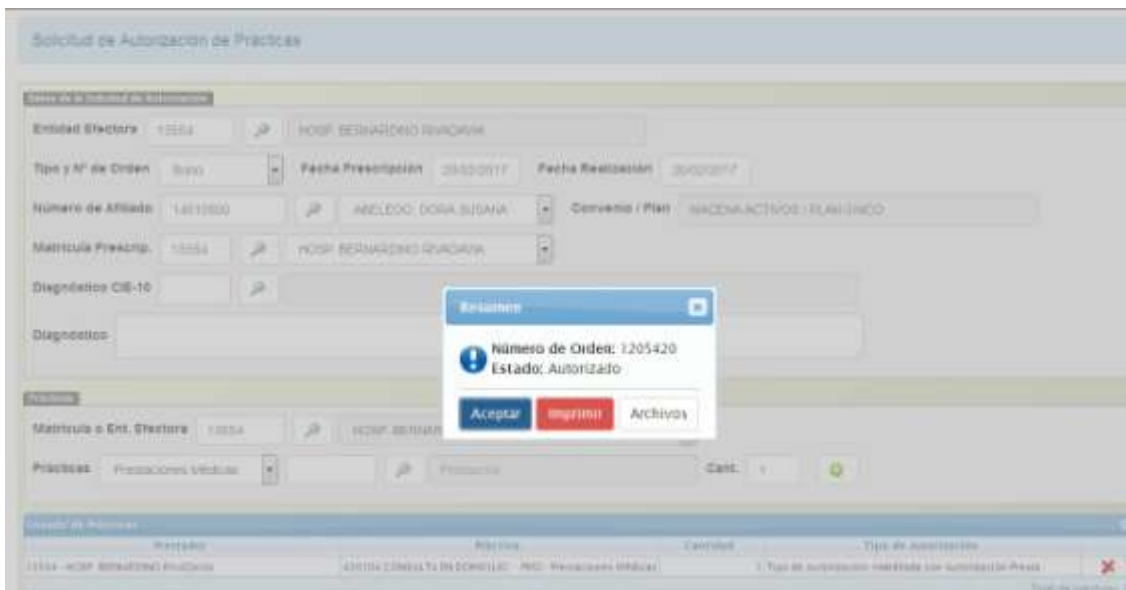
Solicitud de Autorizacion de Practicas

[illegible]

Entidad Efectora 13554 HOSP. BERNARDINO RIVADAVIA

Tipo y N° de Orden Bono Fecha Prescripción 20/02/2017 Fecha Realización 20/02/2017

Número de Afiliado 14010000 ANELDOO DORA SUSANA Convenio / Plan HACIENDA ACTIVOS - PLAN UNICO

Matricula Prescrip. 13554 HOSP. BERNARDINO RIVADAVIA

Diagnóstico CIE-10

Diagnóstico

Resumen

Número de Orden: 1205420
Estado: Autorizado

Aceptar Imprimir Archivos

Prácticas

Matricula o Ent. Efectora 13554 HOSP. BERNAR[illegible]

Prácticas Prestaciones Médicas Prestación Cant. 1

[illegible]

| Prestador | Práctica | Cantidad | Tipo de Autorización |
|---|---|---|---|
| 13554 - HOSP. BERNARDINO RIVADAVIA | 420104 CONSULTA EN DOMICILIO - PMO - Prestaciones Médicas | 1 | Tipo de autorización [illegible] |

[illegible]